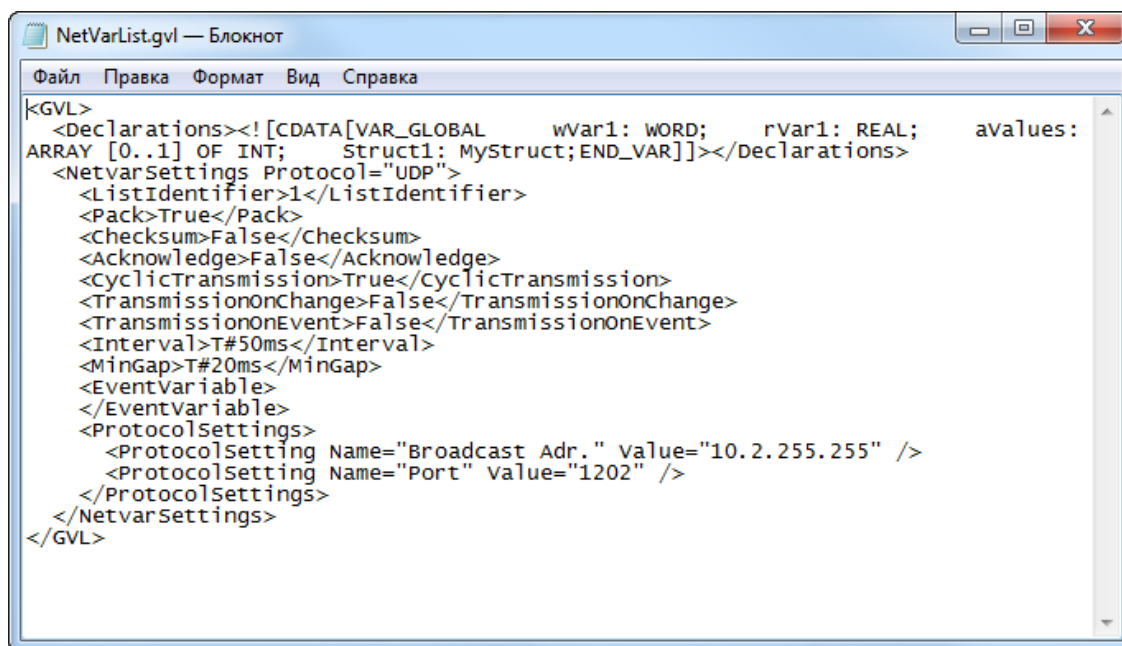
NetVarList.gvl — Блокнот

Файл Правка Формат Вид Справка

<GVL>
  <Declarations><![CDATA[VAR_GLOBAL     wVar1: WORD;    rVar1: REAL;     aValues: ARRAY [0..1] OF INT;    Struct1: MyStruct;END_VAR]]></Declarations>
  <NetvarSettings Protocol="UDP">
    <ListIdentifier>1</ListIdentifier>
    <Pack>True</Pack>
    <Checksum>False</Checksum>
    <Acknowledge>False</Acknowledge>
    <CyclicTransmission>True</CyclicTransmission>
    <TransmissionOnChange>False</TransmissionOnChange>
    <TransmissionOnEvent>False</TransmissionOnEvent>
    <Interval>T#50ms</Interval>
    <MinGap>T#20ms</MinGap>
    <EventVariable>
    </EventVariable>
    <ProtocolSettings>
      <ProtocolSetting Name="Broadcast Adr." Value="10.2.255.255" />
      <ProtocolSetting Name="Port" Value="1202" />
    </ProtocolSettings>
  </NetvarSettings>
</GVL>